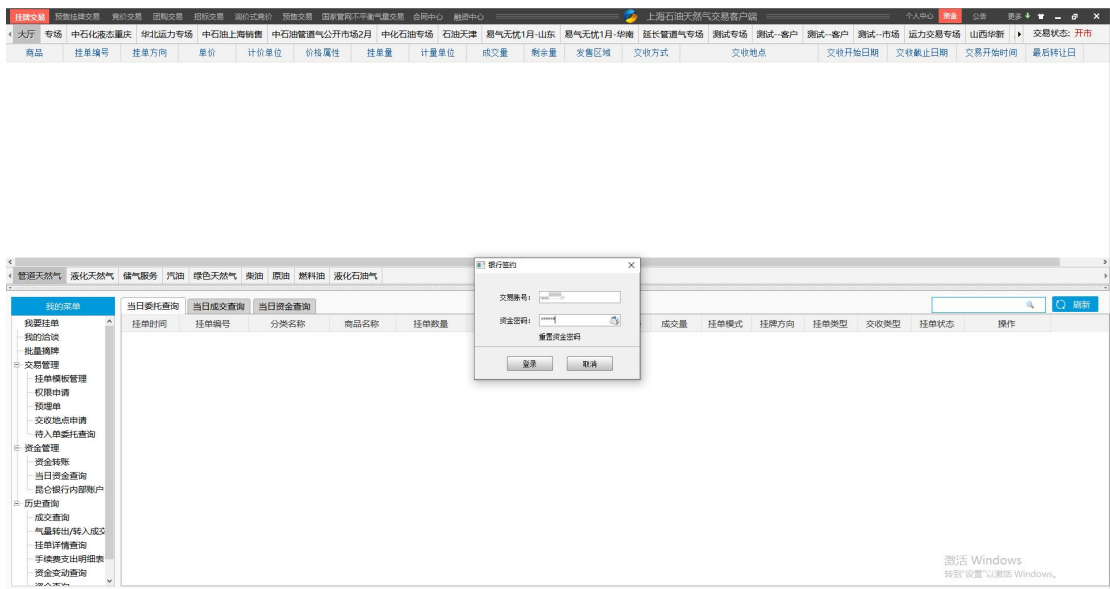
挂牌交易 预售挂牌交易 竞价交易 团购交易 招标交易 询价式竞价 预售交易 国家管网不平衡气量交易 合同中心 融资中心 上海石油天然气交易客户端 个人中心 资金 公告 更多 交易状态: 开市

大厅 专场 中石化液态重庆 华北运力专场 中石油上海销售 中石油管道气公开市场2月 中化石油专场 石油天津 易气无忧1月-山东 易气无忧1月-华南 延长管道气专场 测试专场 测试--客户 测试--客户 测试--市场 运力交易专场 山西华新

| 商品 | 挂单编号 | 挂单方向 | 单价 | 计价单位 | 价格属性 | 挂单量 | 计量单位 | 成交量 | 剩余量 | 发售区域 | 交收方式 | 交收地点 | 交收开始日期 | 交收截止日期 | 交易开始时间 | 最后转让日 |
|---|---|---|---|---|---|---|---|---|---|---|---|---|---|---|---|---|

管道天然气 液化天然气 储气服务 汽油 绿色天然气 柴油 原油 燃料油 液化石油气

我的菜单
我要挂单
我的洽谈
批量摘牌
交易管理
挂单模板管理
权限申请
预提单
交收地点申请
待入单委托查询
资金管理
资金转账
当日资金查询
昆仑银行内部账户
历史查询
成交查询
气量转出/转入成交
挂单详情查询
手续费支出明细表
资金变动查询

当日委托查询 当日成交查询 当日资金查询

刷新

| 挂单时间 | 挂单编号 | 分类名称 | 商品名称 | 挂单数量 | 成交量 | 挂单模式 | 摘牌方向 | 挂单类型 | 交收类型 | 挂单状态 | 操作 |
|---|---|---|---|---|---|---|---|---|---|---|---|

银行签约
交易账号: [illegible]
资金密码: ******
重置资金密码
登录 取消

激活 Windows
转到"设置"以激活 Windows。